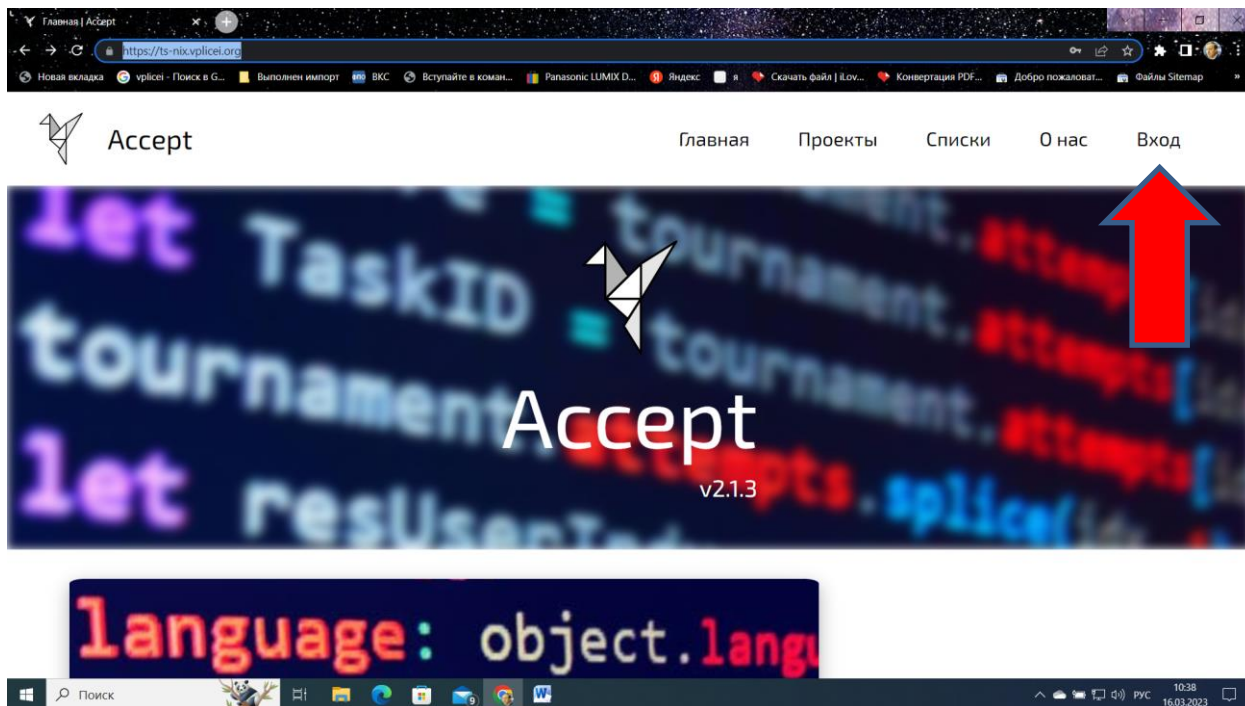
Главная | Accept

https://ts-nix.vplicei.org

Новая вкладка vplicei - Поиск в G... Выполнен импорт ВКС Вступайте в коман... Panasonic LUMIX D... Яндекс я Скачать файл | iLov... Конвертация PDF... Добро пожаловат... Файлы Sitemap

Accept

Главная Проекты Списки О нас Вход

let TaskID = tournament.attempts
tournament = tournament.attempts
let resUser attempts.splice

Accept

v2.1.3

language: object.langu

Поиск

РУС 10:38 16.03.2023